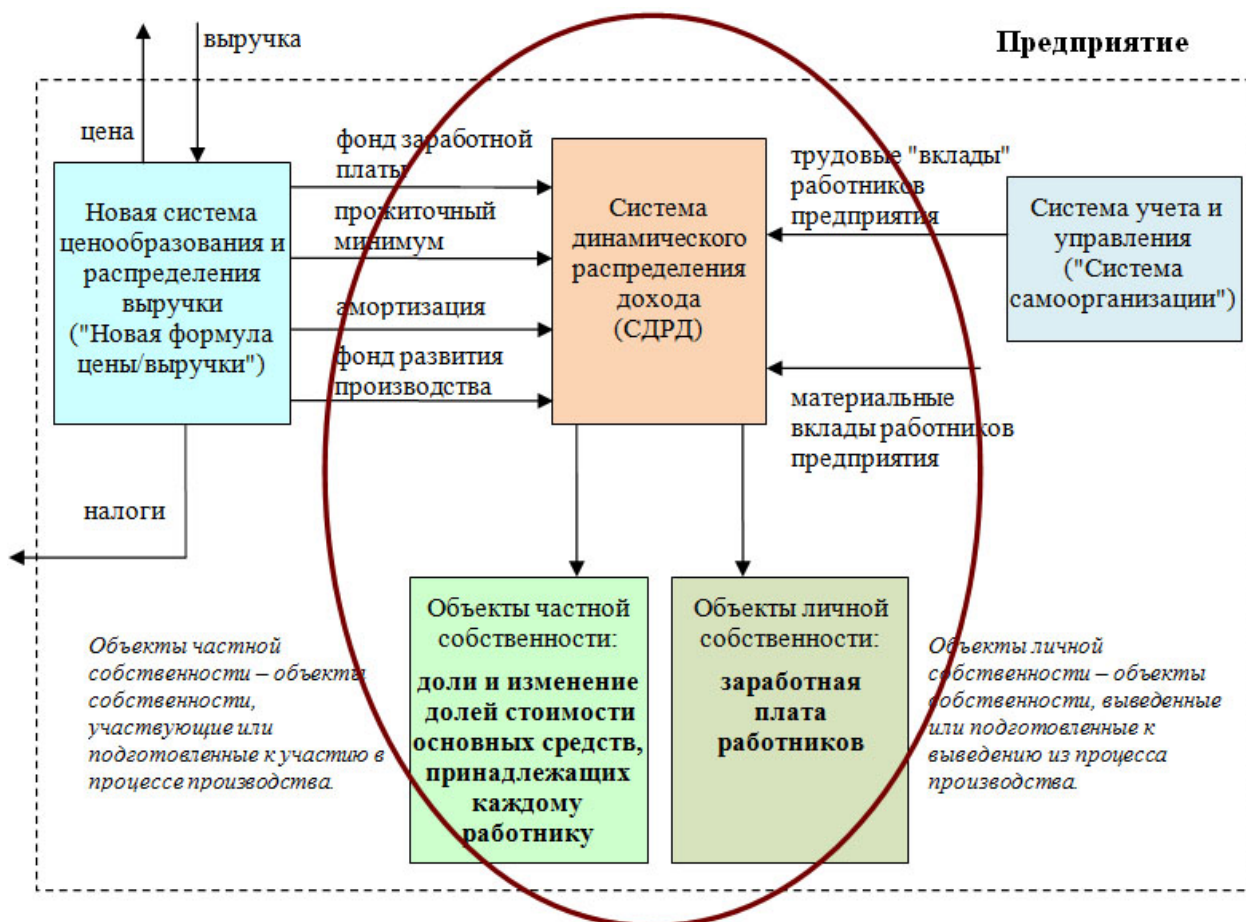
выручка

Предприятие

цена

фонд заработной платы

прожиточный минимум

амортизация

фонд развития производства

Новая система ценообразования и распределения выручки ("Новая формула цены/выручки")

Система динамического распределения дохода (СДРД)

трудовые "вклады" работников предприятия

Система учета и управления ("Система самоорганизации")

материальные вклады работников предприятия

налоги

Объекты частной собственности:

доли и изменение долей стоимости основных средств, принадлежащих каждому работнику

Объекты личной собственности:

заработная плата работников

Объекты частной собственности – объекты собственности, участвующие или подготовленные к участию в процессе производства.

Объекты личной собственности – объекты собственности, выведенные или подготовленные к выведению из процесса производства.